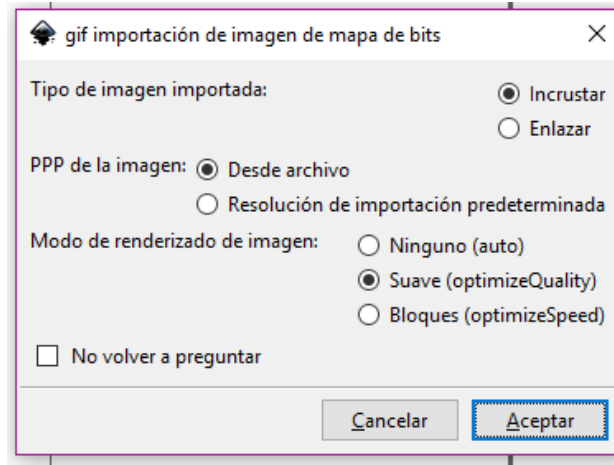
gif importación de imagen de mapa de bits ×

Tipo de imagen importada:
Incrustar
Enlazar

PPP de la imagen:
Desde archivo
Resolución de importación predeterminada

Modo de renderizado de imagen:
Ninguno (auto)
Suave (optimizeQuality)
Bloques (optimizeSpeed)

No volver a preguntar

Cancelar
Aceptar